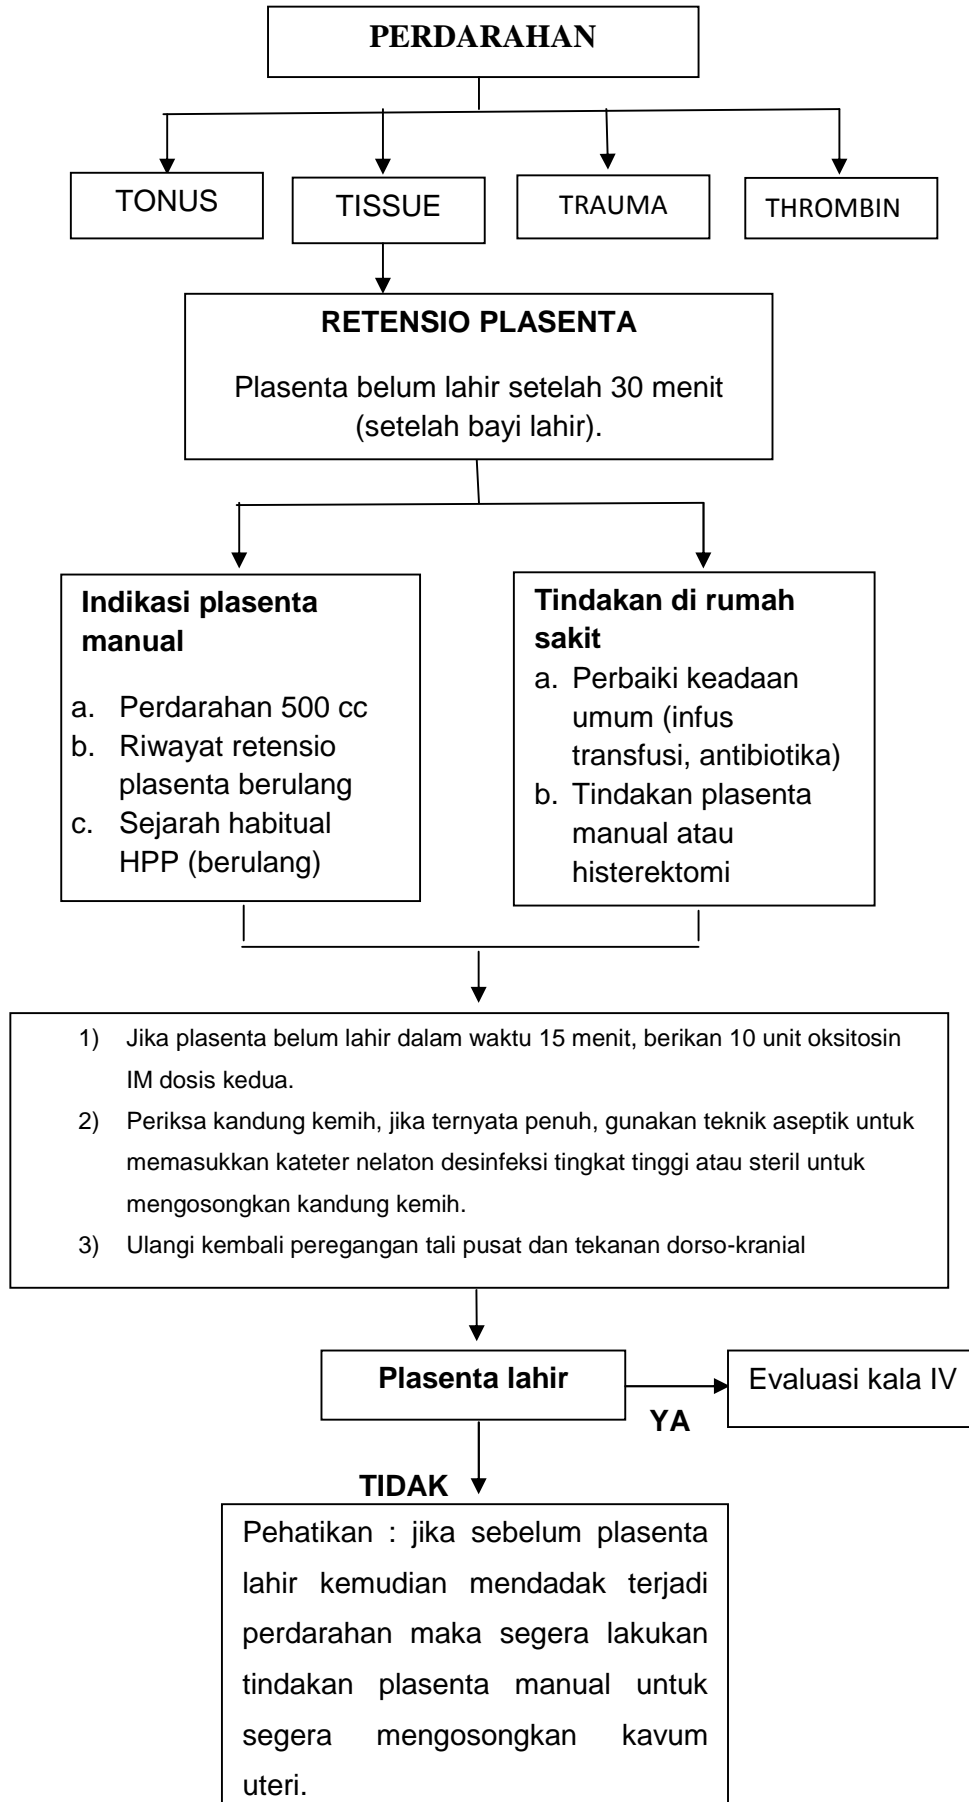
PERDARAHAN

TONUS

TISSUE

TRAUMA

THROMBIN

RETENSIO PLASENTA

Plasenta belum lahir setelah 30 menit (setelah bayi lahir).

Indikasi plasenta manual

a. Perdarahan 500 cc
b. Riwayat retensio plasenta berulang
c. Sejarah habitual HPP (berulang)

Tindakan di rumah sakit

a. Perbaiki keadaan umum (infus transfusi, antibiotika)
b. Tindakan plasenta manual atau histerektomi

1) Jika plasenta belum lahir dalam waktu 15 menit, berikan 10 unit oksitosin IM dosis kedua.
2) Periksa kandung kemih, jika ternyata penuh, gunakan teknik aseptik untuk memasukkan kateter nelaton desinfeksi tingkat tinggi atau steril untuk mengosongkan kandung kemih.
3) Ulangi kembali peregangan tali pusat dan tekanan dorso-kranial

Plasenta lahir

YA

Evaluasi kala IV

TIDAK

Pehatikan : jika sebelum plasenta lahir kemudian mendadak terjadi perdarahan maka segera lakukan tindakan plasenta manual untuk segera mengosongkan kavum uteri.